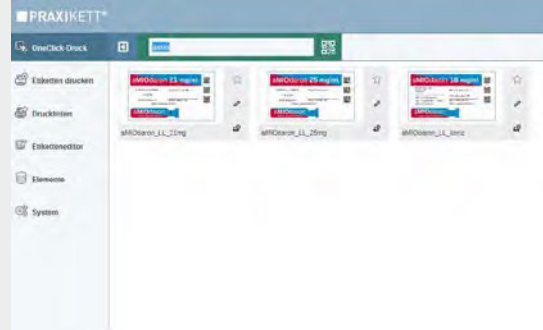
PRAXIKETT®

OneClick Druck

Etiketten drucken

Drucklisten

Etiketteneditor

Elemente

System

aMIOdaron 21 mg/ml

aMIOdaron_LL_21mg

aMIOdaron 25 mg/ml

aMIOdaron_LL_25mg

aMIOdaron 18 mg/ml

aMIOdaron_LL_18mg